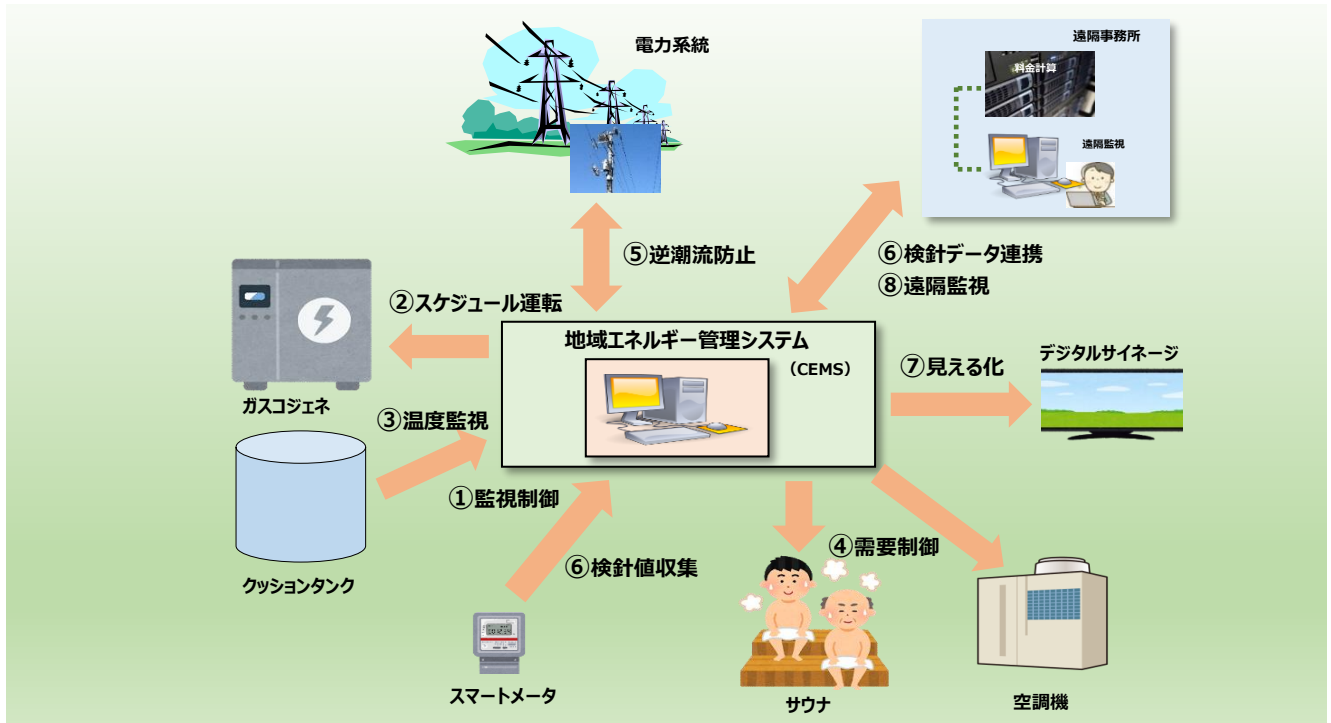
電力系統

遠隔事務所

料金計算

遠隔監視

⑤逆潮流防止

⑥検針データ連携
⑧遠隔監視

②スケジュール運転

地域エネルギー管理システム
（CEMS）

⑦見える化

デジタルサイネージ

ガスコジェネ

③温度監視

①監視制御

⑥検針値収集

④需要制御

クッションタンク

スマートメータ

サウナ

空調機